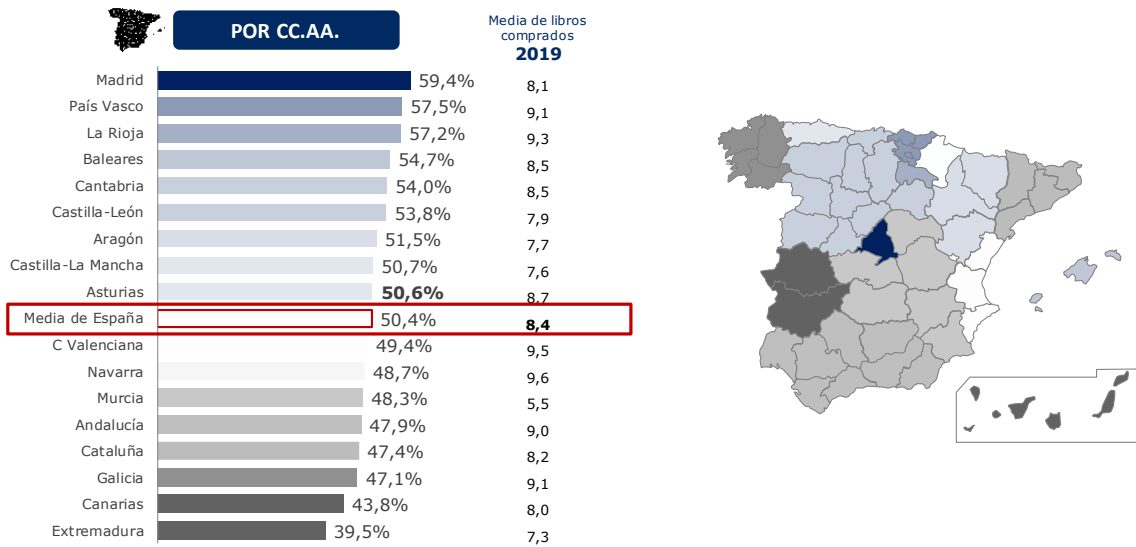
POR CC.AA.

Media de libros comprados
2019

| | | |
|---|---|---|
| Madrid | 59,4% | 8,1 |
| País Vasco | 57,5% | 9,1 |
| La Rioja | 57,2% | 9,3 |
| Baleares | 54,7% | 8,5 |
| Cantabria | 54,0% | 8,5 |
| Castilla-León | 53,8% | 7,9 |
| Aragón | 51,5% | 7,7 |
| Castilla-La Mancha | 50,7% | 7,6 |
| Asturias | **50,6%** | 8,7 |
| Media de España | 50,4% | **8,4** |
| C Valenciana | 49,4% | 9,5 |
| Navarra | 48,7% | 9,6 |
| Murcia | 48,3% | 5,5 |
| Andalucía | 47,9% | 9,0 |
| Cataluña | 47,4% | 8,2 |
| Galicia | 47,1% | 9,1 |
| Canarias | 43,8% | 8,0 |
| Extremadura | 39,5% | 7,3 |